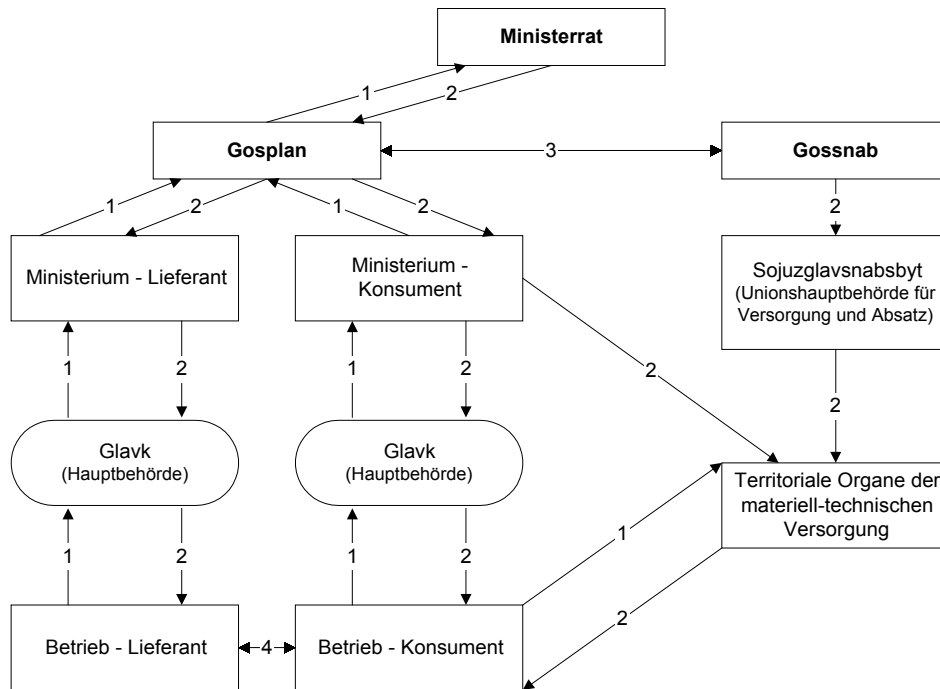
Ministerrat

1

2

Gosplan

3

Gossnab

1

2

1

2

2

Ministerium - Lieferant

Ministerium - Konsument

Sojuzglavsnabsbyt (Unionshauptbehörde für Versorgung und Absatz)

1

2

1

2

2

2

Glavk (Hauptbehörde)

Glavk (Hauptbehörde)

Territoriale Organe der materiell-technischen Versorgung

1

2

1

2

1

2

Betrieb - Lieferant

4

Betrieb - Konsument